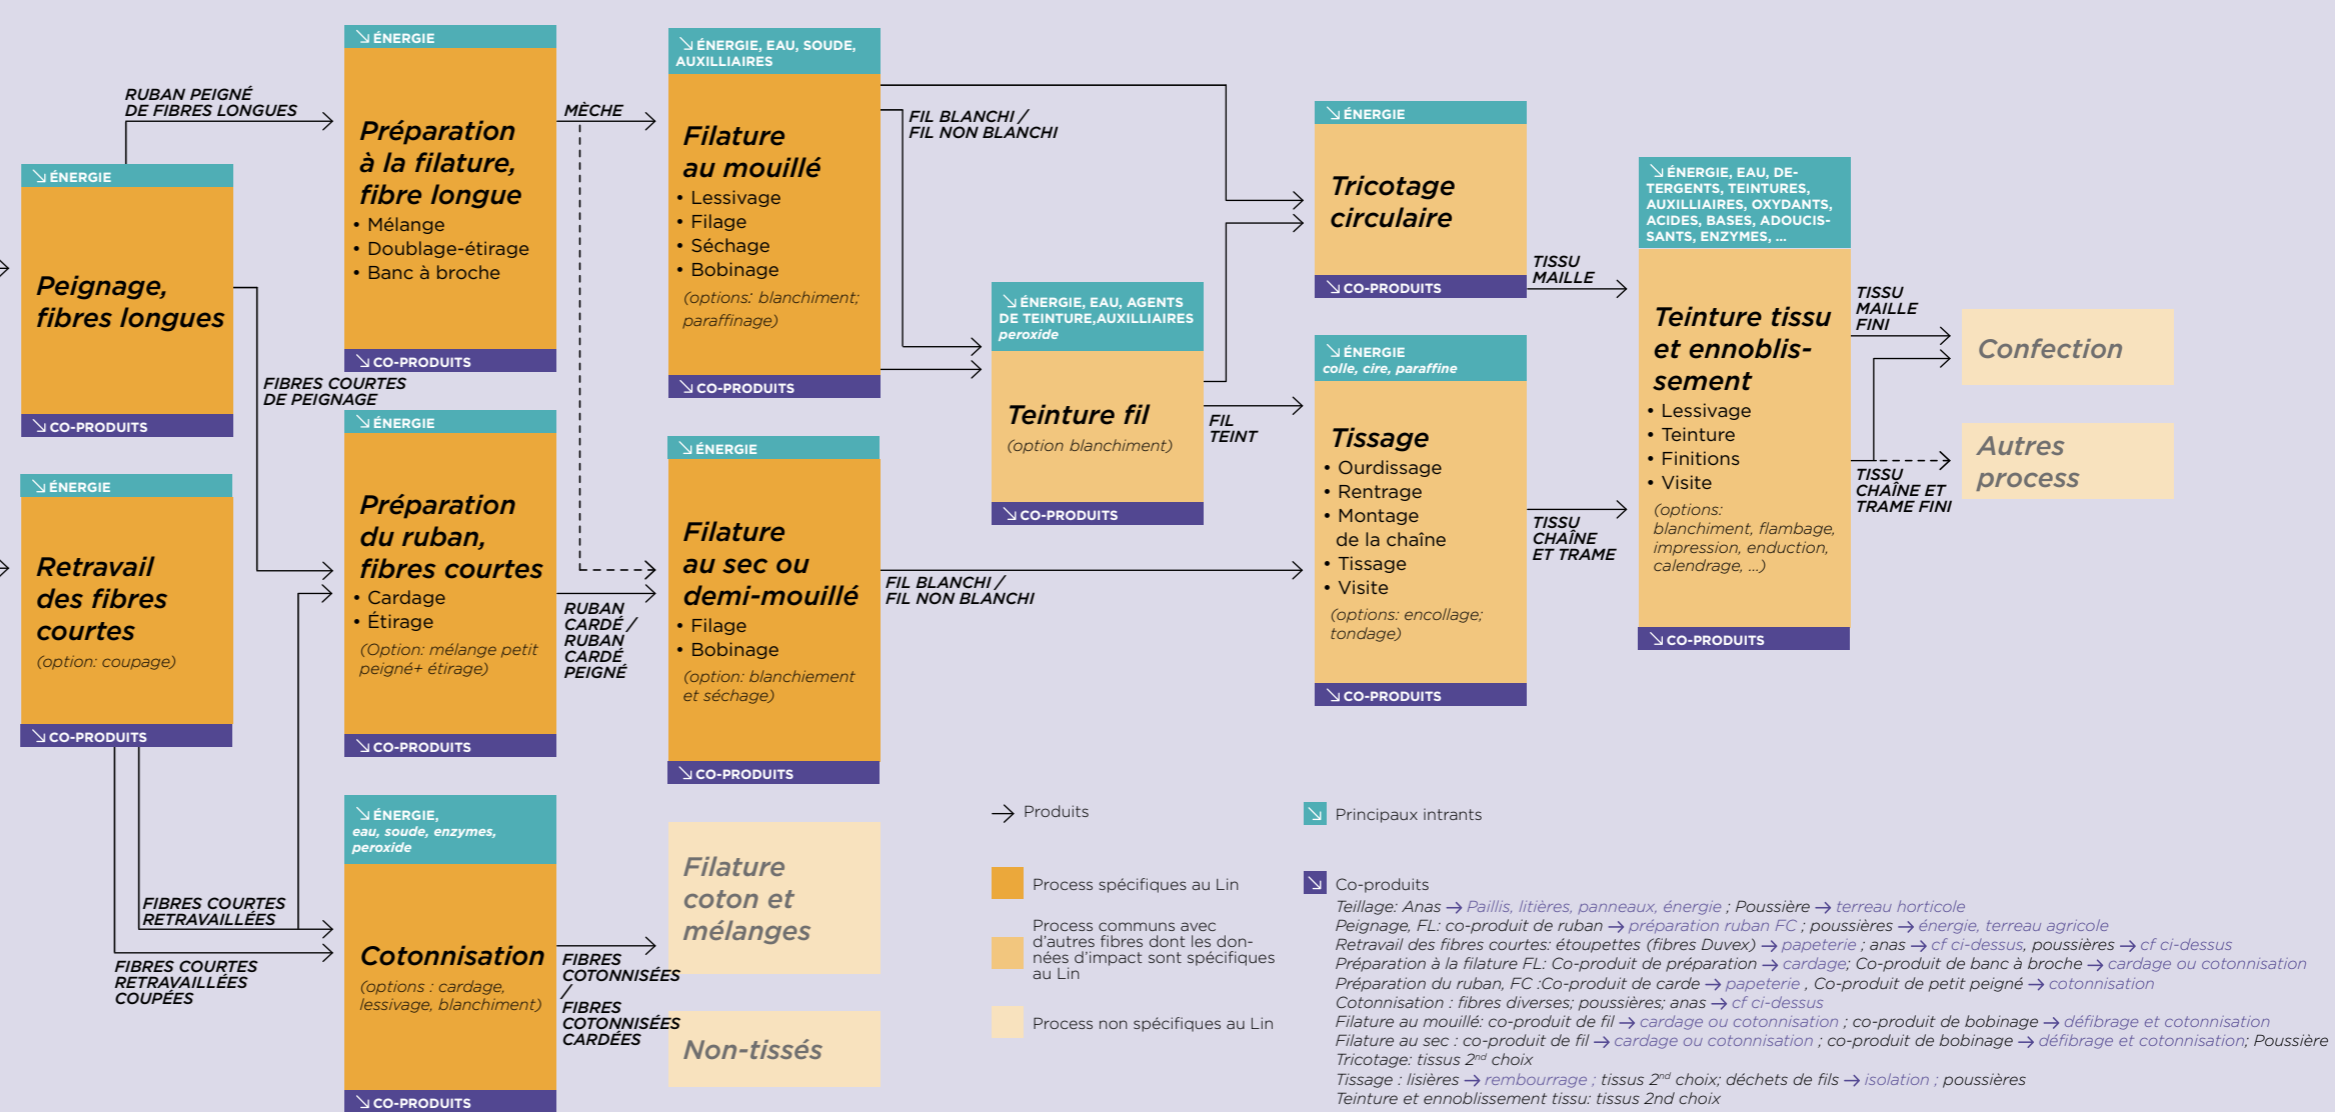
RUBAN PEIGNÉ DE FIBRES LONGUES

ÉNERGIE
Peignage, fibres longues
CO-PRODUITS

ÉNERGIE
Retravail des fibres courtes
(option: coupage)
CO-PRODUITS

ÉNERGIE
Préparation à la filature, fibre longue
• Mélange
• Doublage-étirage
• Banc à broche
CO-PRODUITS

FIBRES COURTES DE PEIGNAGE

ÉNERGIE
Préparation du ruban, fibres courtes
• Cardage
• Étirage
(Option: mélange petit peigné+ étirage)
CO-PRODUITS

FIBRES COURTES RETRAVAILLÉES

FIBRES COURTES RETRAVAILLÉES COUPÉES

ÉNERGIE, eau, soude, enzymes, peroxide
Cotonnisation
(options : cardage, lessivage, blanchiment)
CO-PRODUITS

MÈCHE

RUBAN CARDÉ / RUBAN CARDÉ PEIGNÉ

FIBRES COTONNISÉES / FIBRES COTONNISÉES CARDÉES

ÉNERGIE, EAU, SOUDE, AUXILLIAIRES
Filature au mouillé
• Lessivage
• Filage
• Séchage
• Bobinage
(options: blanchiment; paraffinage)
CO-PRODUITS

ÉNERGIE
Filature au sec ou demi-mouillé
• Filage
• Bobinage
(option: blanchiement et séchage)
CO-PRODUITS

Filature coton et mélanges

Non-tissés

FIL BLANCHI / FIL NON BLANCHI

FIL BLANCHI / FIL NON BLANCHI

ÉNERGIE, EAU, AGENTS DE TEINTURE,AUXILLIAIRES peroxide
Teinture fil
(option blanchiment)
CO-PRODUITS

FIL TEINT

ÉNERGIE
Tricotage circulaire
CO-PRODUITS

ÉNERGIE colle, cire, paraffine
Tissage
• Ourdissage
• Rentrage
• Montage de la chaîne
• Tissage
• Visite
(options: encollage; tondage)
CO-PRODUITS

TISSU MAILLE

TISSU CHAÎNE ET TRAME

ÉNERGIE, EAU, DETERGENTS, TEINTURES, AUXILLIAIRES, OXYDANTS, ACIDES, BASES, ADOUCISSANTS, ENZYMES, ...
Teinture tissu et ennoblissement
• Lessivage
• Teinture
• Finitions
• Visite
(options: blanchiment, flambage, impression, enduction, calendrage, ...)
CO-PRODUITS

TISSU MAILLE FINI

TISSU CHAÎNE ET TRAME FINI

Confection

Autres process

Produits

Principaux intrants

Process spécifiques au Lin

Process communs avec d'autres fibres dont les données d'impact sont spécifiques au Lin

Process non spécifiques au Lin

Co-produits
Teillage: Anas → Paillis, litières, panneaux, énergie ; Poussière → terreau horticole
Peignage, FL: co-produit de ruban → préparation ruban FC ; poussières → énergie, terreau agricole
Retravail des fibres courtes: étoupettes (fibres Duvex) → papeterie ; anas → cf ci-dessus, poussières → cf ci-dessus
Préparation à la filature FL: Co-produit de préparation → cardage; Co-produit de banc à broche → cardage ou cotonnisation
Préparation du ruban, FC :Co-produit de carde → papeterie , Co-produit de petit peigné → cotonnisation
Cotonnisation : fibres diverses; poussières; anas → cf ci-dessus
Filature au mouillé: co-produit de fil → cardage ou cotonnisation ; co-produit de bobinage → défibrage et cotonnisation
Filature au sec : co-produit de fil → cardage ou cotonnisation ; co-produit de bobinage → défibrage et cotonnisation; Poussière
Tricotage: tissus 2$^{nd}$ choix
Tissage : lisières → rembourrage ; tissus 2$^{nd}$ choix; déchets de fils → isolation ; poussières
Teinture et ennoblissement tissu: tissus 2nd choix